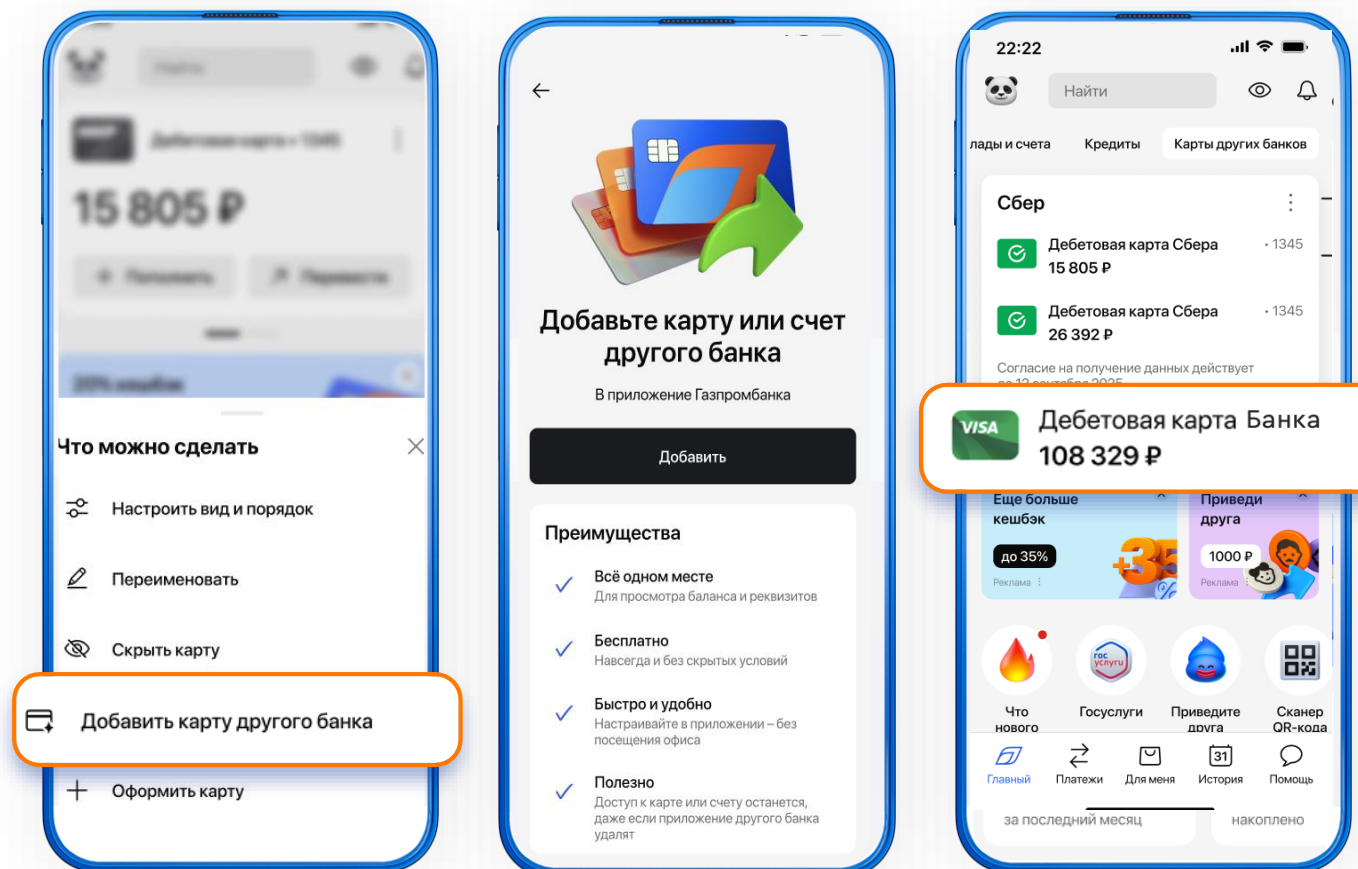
Найти

Дебетовая карта • 1345

15 805 ₽

Пополнить

Перевести

20% кешбэк

Что можно сделать

Настроить вид и порядок

Переименовать

Скрыть карту

Добавить карту другого банка

Оформить карту

Добавьте карту или счет другого банка

В приложение Газпромбанка

Добавить

Преимущества

Всё одном месте
Для просмотра баланса и реквизитов

Бесплатно
Навсегда и без скрытых условий

Быстро и удобно
Настраивайте в приложении – без посещения офиса

Полезно
Доступ к карте или счету останется, даже если приложение другого банка удалят

22:22

Найти

лады и счета

Кредиты

Карты других банков

Сбер

Дебетовая карта Сбера
15 805 ₽
• 1345

Дебетовая карта Сбера
26 392 ₽
• 1345

Согласие на получение данных действует до 12 сентября 2025

VISA

Дебетовая карта Банка
108 329 ₽

Еще больше кешбэк
до 35%
Реклама

Приведи друга
1000 ₽
Реклама

Что нового

Госуслуги

Приведите друга

Сканер QR-кода

Главный

Платежи

Для меня

История

Помощь

за последний месяц

накоплено